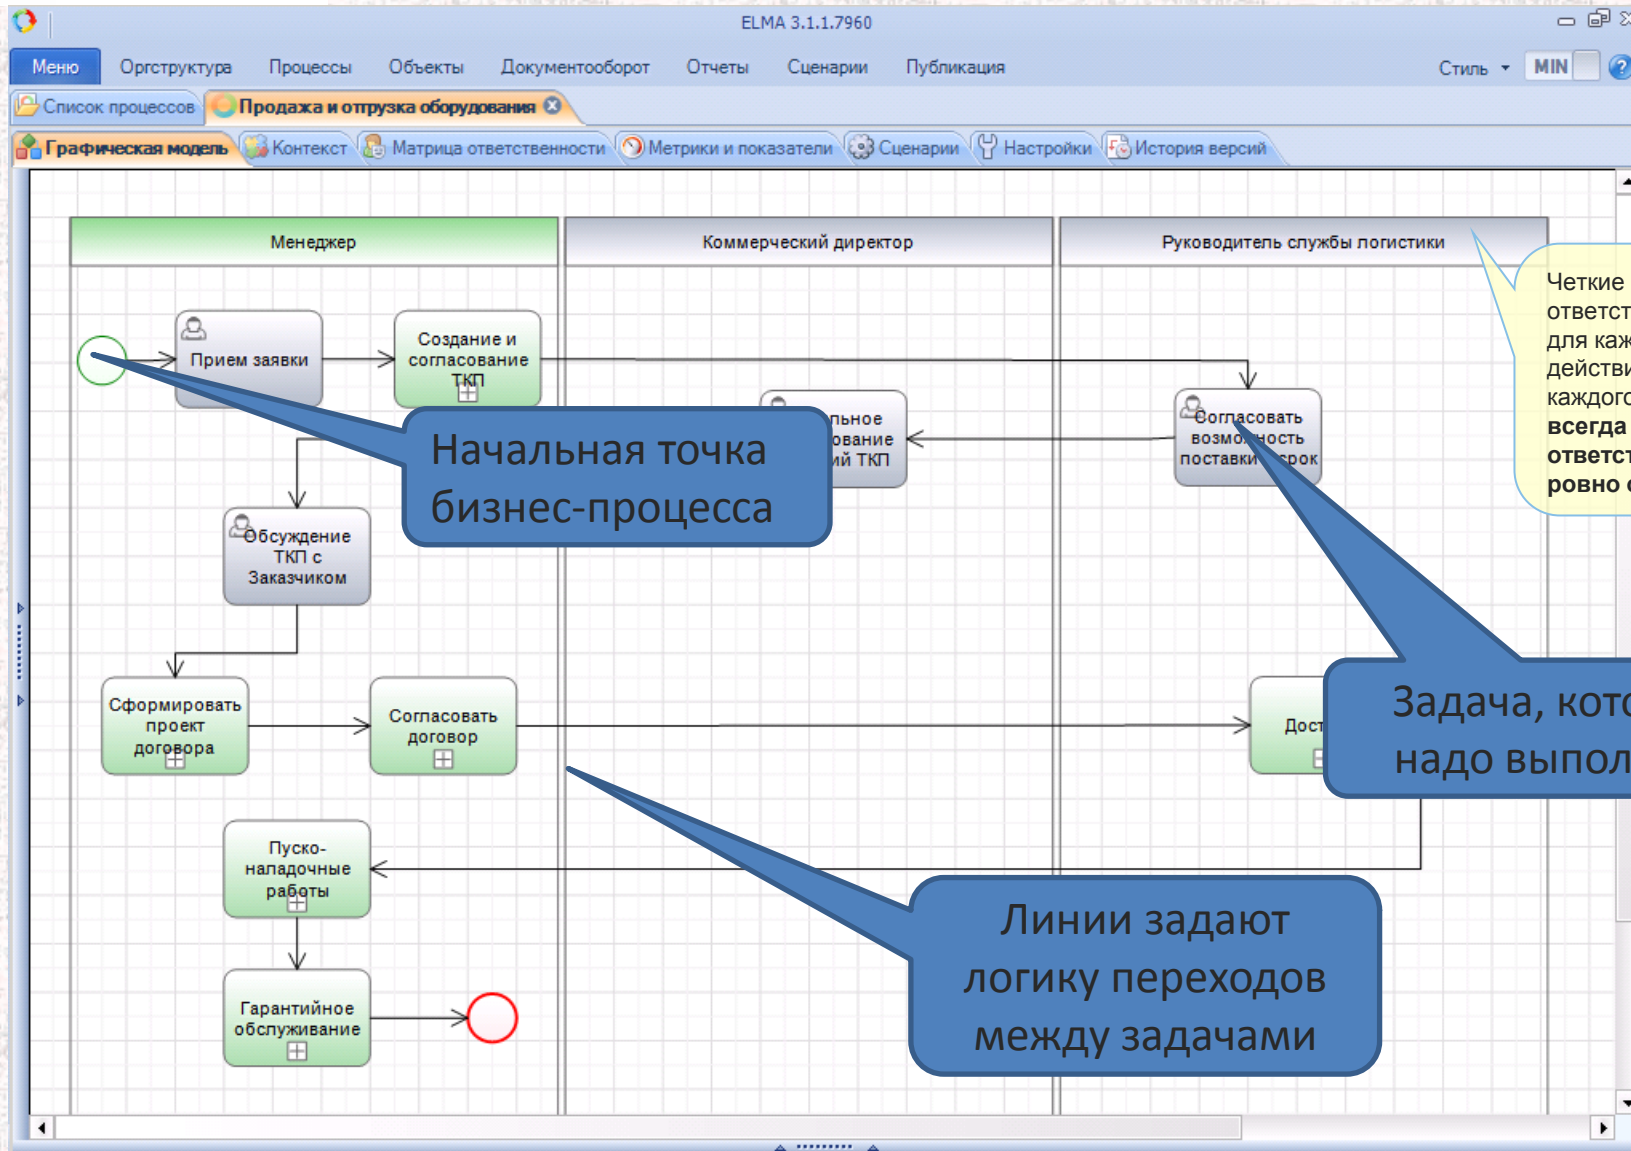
ELMA 3.1.1.7960

Меню Оргструктура Процессы Объекты Документооборот Отчеты Сценарии Публикация Стиль MIN

Список процессов Продажа и отгрузка оборудования

Графическая модель Контекст Матрица ответственности Метрики и показатели Сценарии Настройки История версий

Менеджер

Коммерческий директор

Руководитель службы логистики

Четкие ответст для каж действи каждого всегда ответст ровно

Прием заявки

Создание и согласование ТКП

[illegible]льное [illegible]ование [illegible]ий ТКП

Согласовать возмо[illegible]ность поставки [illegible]рок

Начальная точка бизнес-процесса

Обсуждение ТКП с Заказчиком

Сформировать проект договора

Согласовать договор

Дост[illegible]

Задача, кото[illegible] надо выпол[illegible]

Пуско-наладочные работы

Гарантийное обслуживание

Линии задают логику переходов между задачами